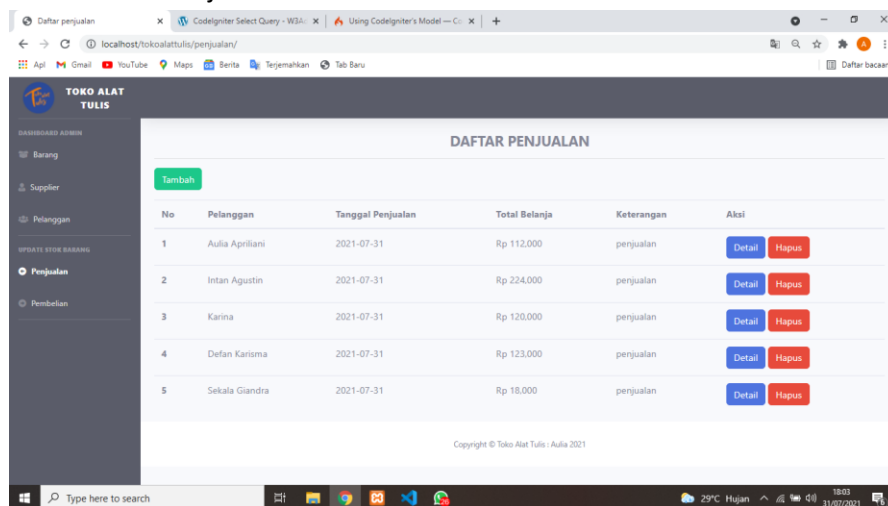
Daftar penjualan × CodeIgniter Select Query - W3A × Using CodeIgniter's Model — C × +

localhost/tokoalattulis/penjualan/

Apl Gmail YouTube Maps Berita Terjemahkan Tab Baru Daftar bacaan

TOKO ALAT TULIS

DASHBOARD ADMIN
Barang
Supplier
Pelanggan
UPDATE STOK BARANG
Penjualan
Pembelian

DAFTAR PENJUALAN

Tambah

| No | Pelanggan | Tanggal Penjualan | Total Belanja | Keterangan | Aksi |
|---|---|---|---|---|---|
| 1 | Aulia Apriliani | 2021-07-31 | Rp 112,000 | penjualan | Detail Hapus |
| 2 | Intan Agustin | 2021-07-31 | Rp 224,000 | penjualan | Detail Hapus |
| 3 | Karina | 2021-07-31 | Rp 120,000 | penjualan | Detail Hapus |
| 4 | Defan Karisma | 2021-07-31 | Rp 123,000 | penjualan | Detail Hapus |
| 5 | Sekala Giandra | 2021-07-31 | Rp 18,000 | penjualan | Detail Hapus |

Copyright © Toko Alat Tulis : Aulia 2021

Type here to search
29°C Hujan 18:03 31/07/2021